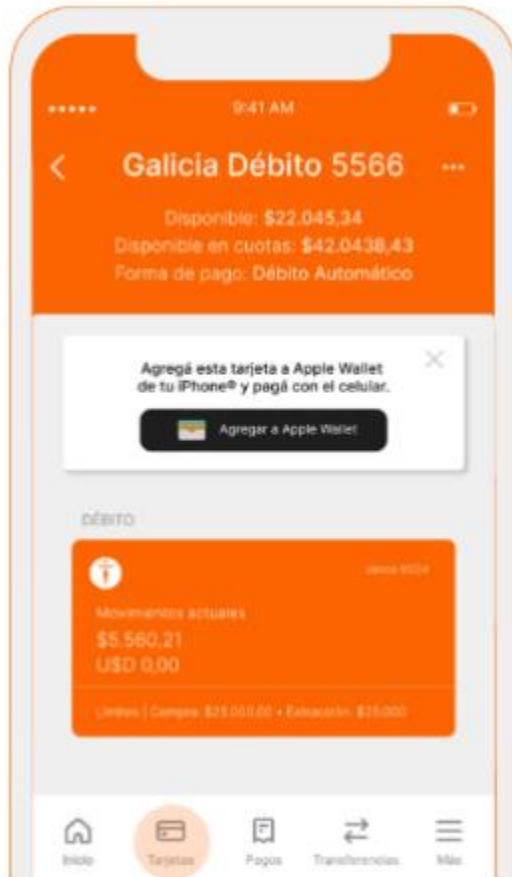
9:41 AM

Galicia Débito 5566

Disponible: $22.045,34
Disponible en cuotas: $42.0438,43
Forma de pago: Débito Automático

Agregá esta tarjeta a Apple Wallet de tu iPhone® y pagá con el celular.

Agregar a Apple Wallet

DÉBITO

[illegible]

Movimientos actuales
$5.560,21
USD 0,00

Límites | Compra: $25.000,00 • Extracción: $25.000

Inicio
Tarjetas
Pagos
Transferencias
Más